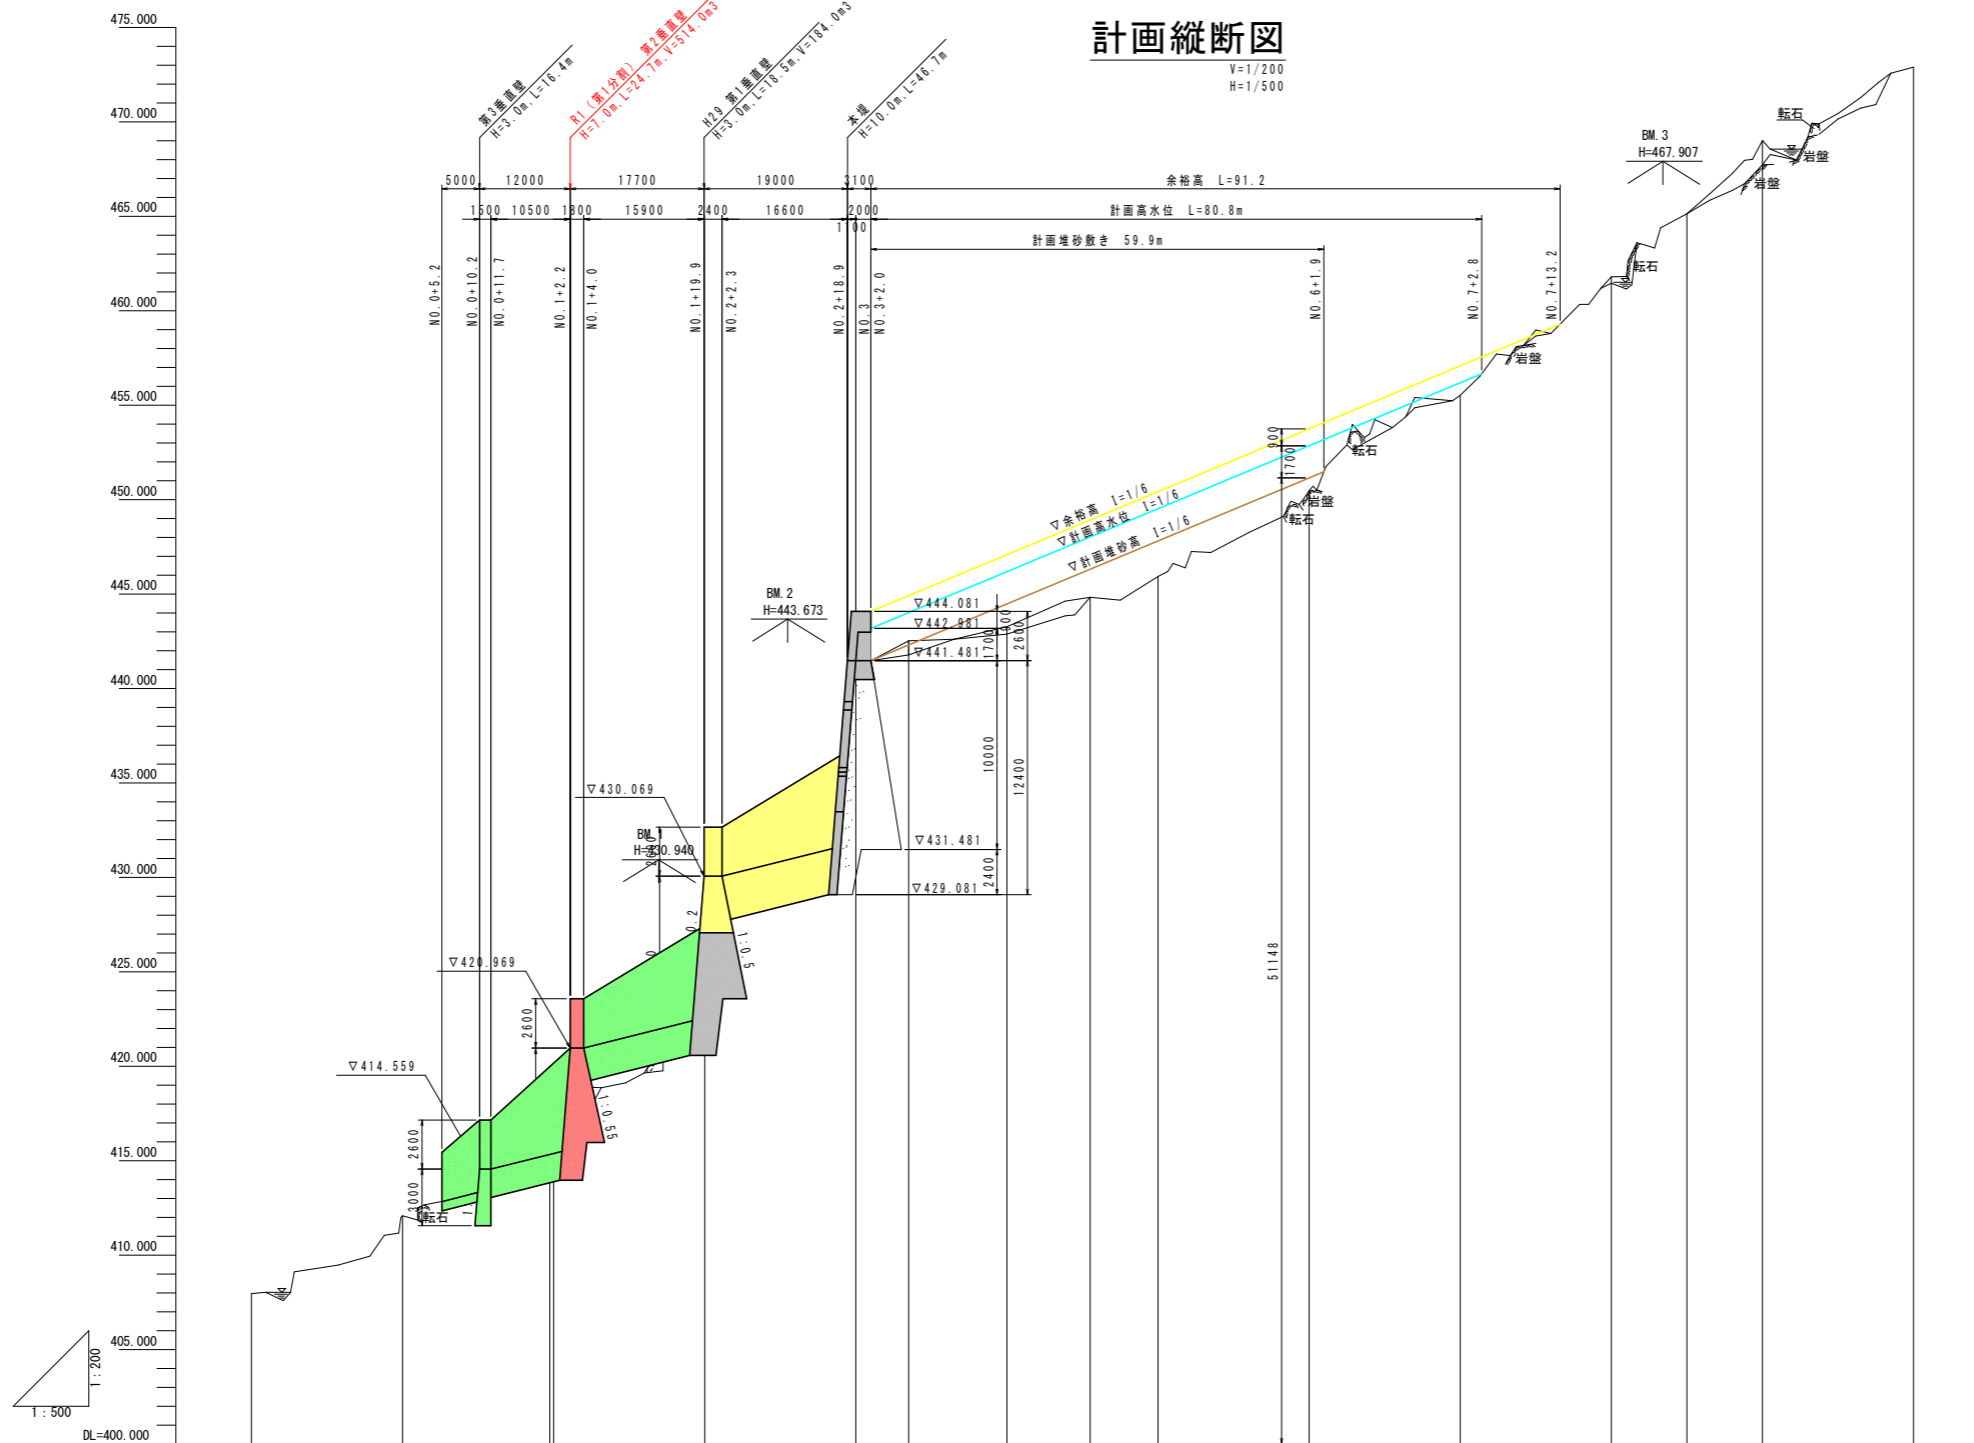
計画縦断図
V=1/200
H=1/500

475.000
470.000
465.000
460.000
455.000
450.000
445.000
440.000
435.000
430.000
425.000
420.000
415.000
410.000
405.000
DL=400.000

第3垂直壁 H=3.0m,L=16.4m
R1（第1分割） 第2垂直壁 H=7.0m,L=24.7m,V=514.0m3
H29 第1垂直壁 H=3.0m,L=18.5m,V=184.0m3
本堤 H=10.0m,L=46.7m

5000 12000 17700 19000 3100
余裕高 L=91.2
1500 10500 1800 15900 2400 16600 2000
計画高水位 L=80.8m
1100
計画堆砂敷き 59.9m

NO.0+5.2
NO.0+10.2
NO.0+11.7
NO.1+2.2
NO.1+4.0
NO.1+19.9
NO.2+2.3
NO.2+18.9
NO.3
NO.3+2.0
NO.6+1.9
NO.7+2.8
NO.7+13.2

BM.3
H=467.907
転石
岩盤
岩盤
転石
岩盤
転石
岩盤
転石

900
1700
▽余裕高 I=1/6
▽計画高水位 I=1/6
▽計画堆砂高 I=1/6

BM.2
H=443.673
▽444.081
▽442.981
▽441.481
900
1700
2600
10000
12400
▽431.481
2400
▽429.081
51148

▽430.069
BM.1
H=430.940
0.2
1:0.5
▽420.969
2600
1:0.55
▽414.559
2600
3000
転石

1:200
1:500